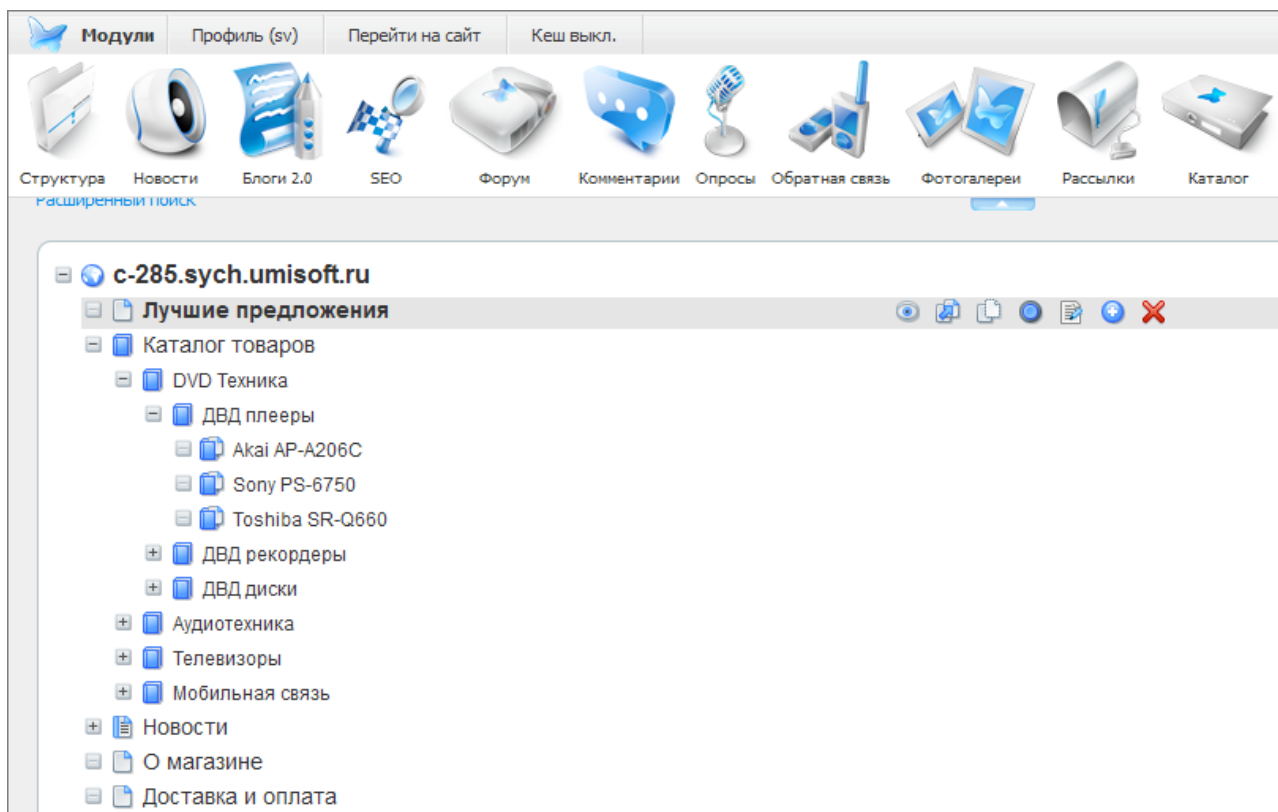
Модули | Профиль (sv) | Перейти на сайт | Кеш выкл.

Структура Новости Блоги 2.0 SEO Форум Комментарии Опросы Обратная связь Фотогалереи Рассылки Каталог

Расширенный поиск

c-285.sych.umisoft.ru
Лучшие предложения
Каталог товаров
DVD Техника
ДВД плееры
Akai AP-A206C
Sony PS-6750
Toshiba SR-Q660
ДВД рекордеры
ДВД диски
Аудиотехника
Телевизоры
Мобильная связь
Новости
О магазине
Доставка и оплата